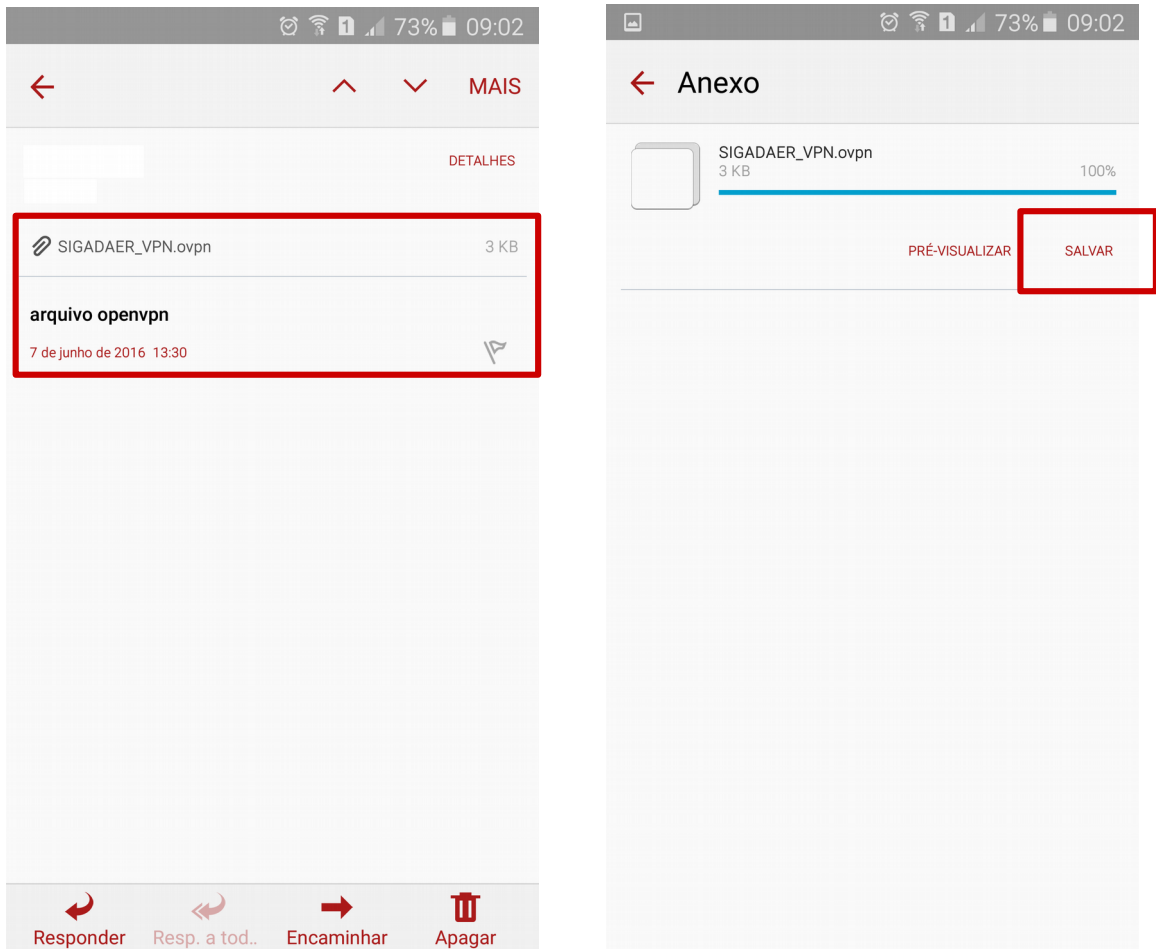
1 73% 09:02

MAIS

DETALHES

SIGADAER_VPN.ovpn

3 KB

arquivo openvpn

7 de junho de 2016 13:30

Responder

Resp. a tod..

Encaminhar

Apagar

1 73% 09:02

Anexo

SIGADAER_VPN.ovpn

3 KB

100%

PRÉ-VISUALIZAR

SALVAR